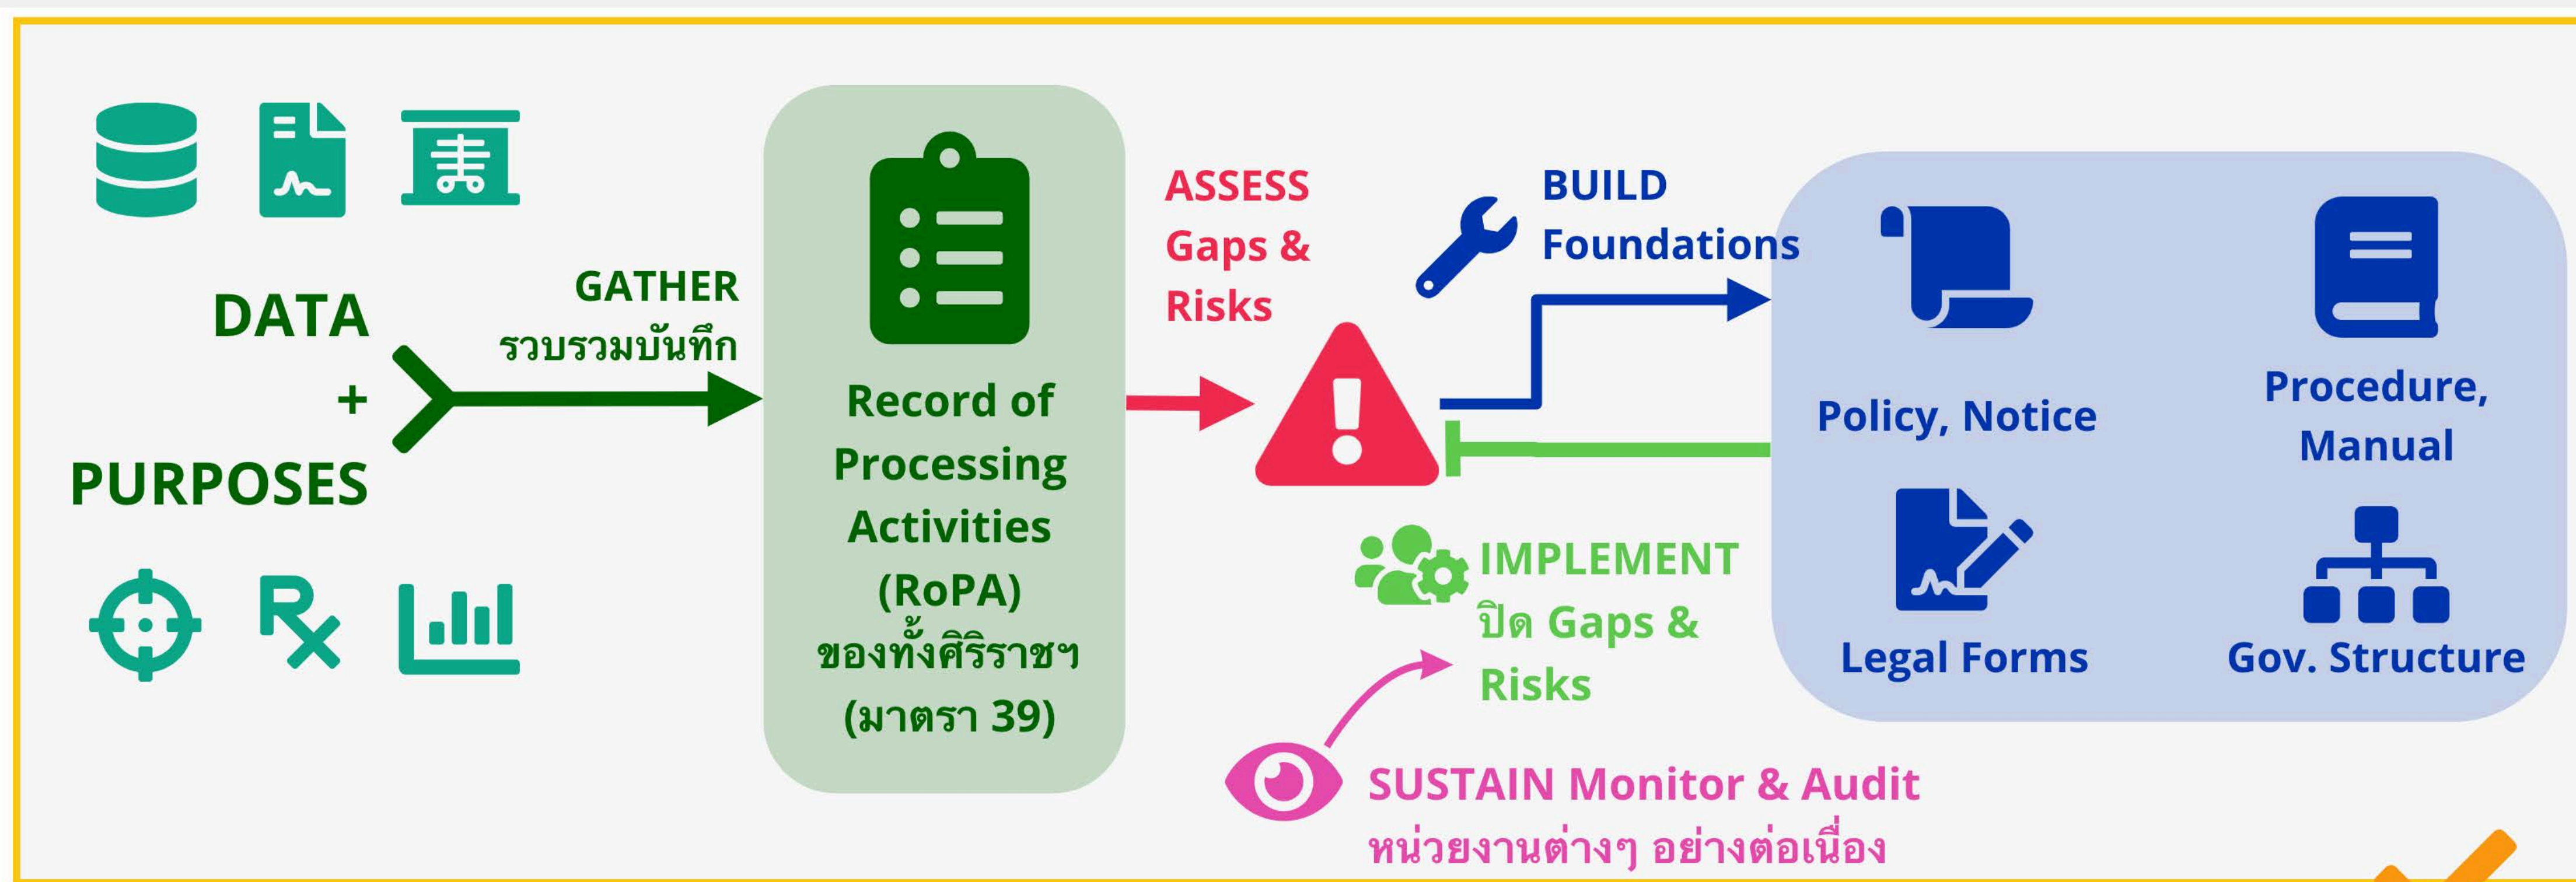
DATA
+
PURPOSES

GATHER
รวบรวมบันทึก

Record of Processing Activities (RoPA) ของทั้งศิริราชฯ (มาตรา 39)

ASSESS Gaps & Risks

BUILD Foundations

Policy, Notice

Procedure, Manual

Legal Forms

Gov. Structure

IMPLEMENT ปิด Gaps & Risks

SUSTAIN Monitor & Audit
หน่วยงานต่างๆ อย่างต่อเนื่อง